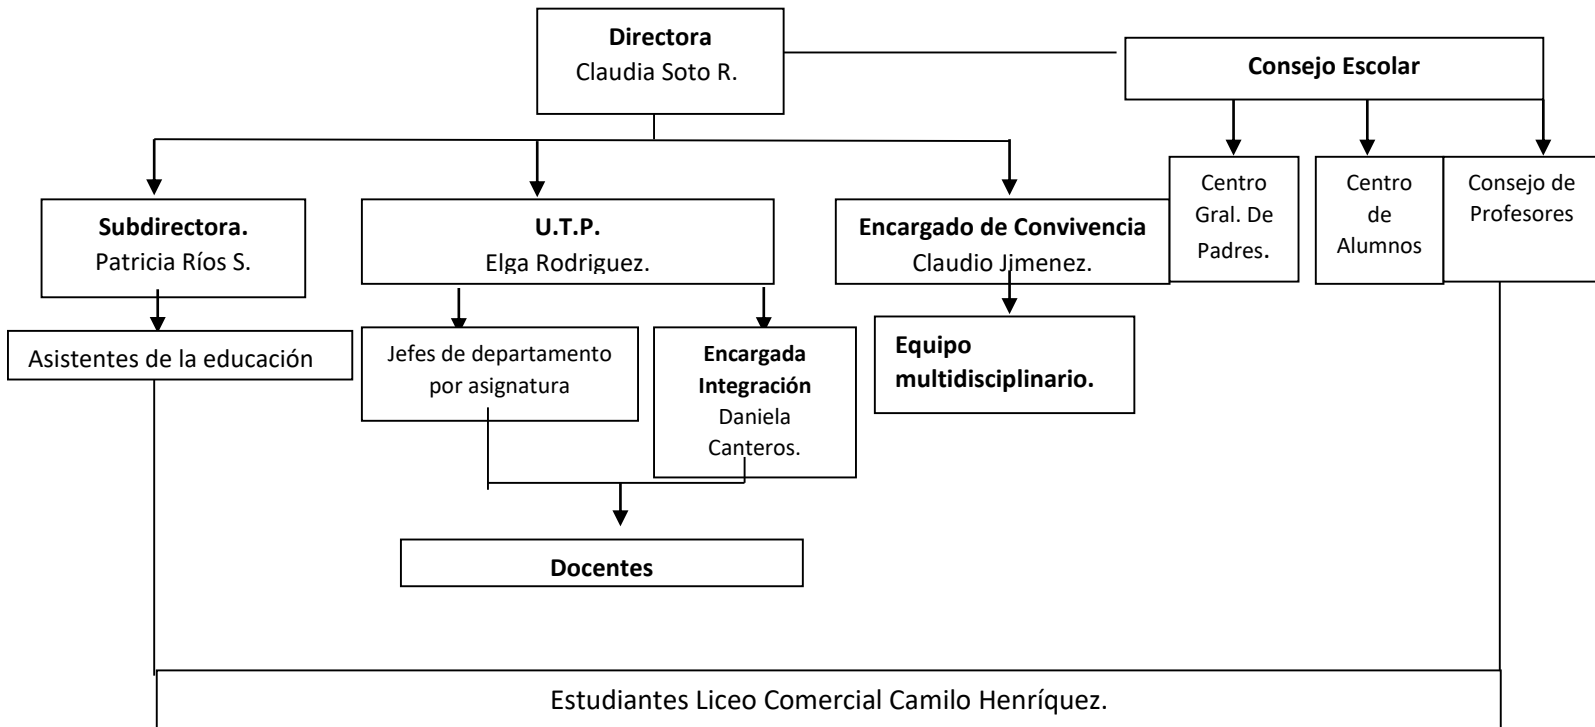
Directora
Claudia Soto R.

Consejo Escolar

Centro Gral. De Padres.

Centro de Alumnos

Consejo de Profesores

Subdirectora.
Patricia Ríos S.

U.T.P.
Elga Rodriguez.

Encargado de Convivencia
Claudio Jimenez.

Asistentes de la educación

Jefes de departamento por asignatura

Encargada Integración
Daniela Canteros.

Equipo multidisciplinario.

Docentes

Estudiantes Liceo Comercial Camilo Henríquez.